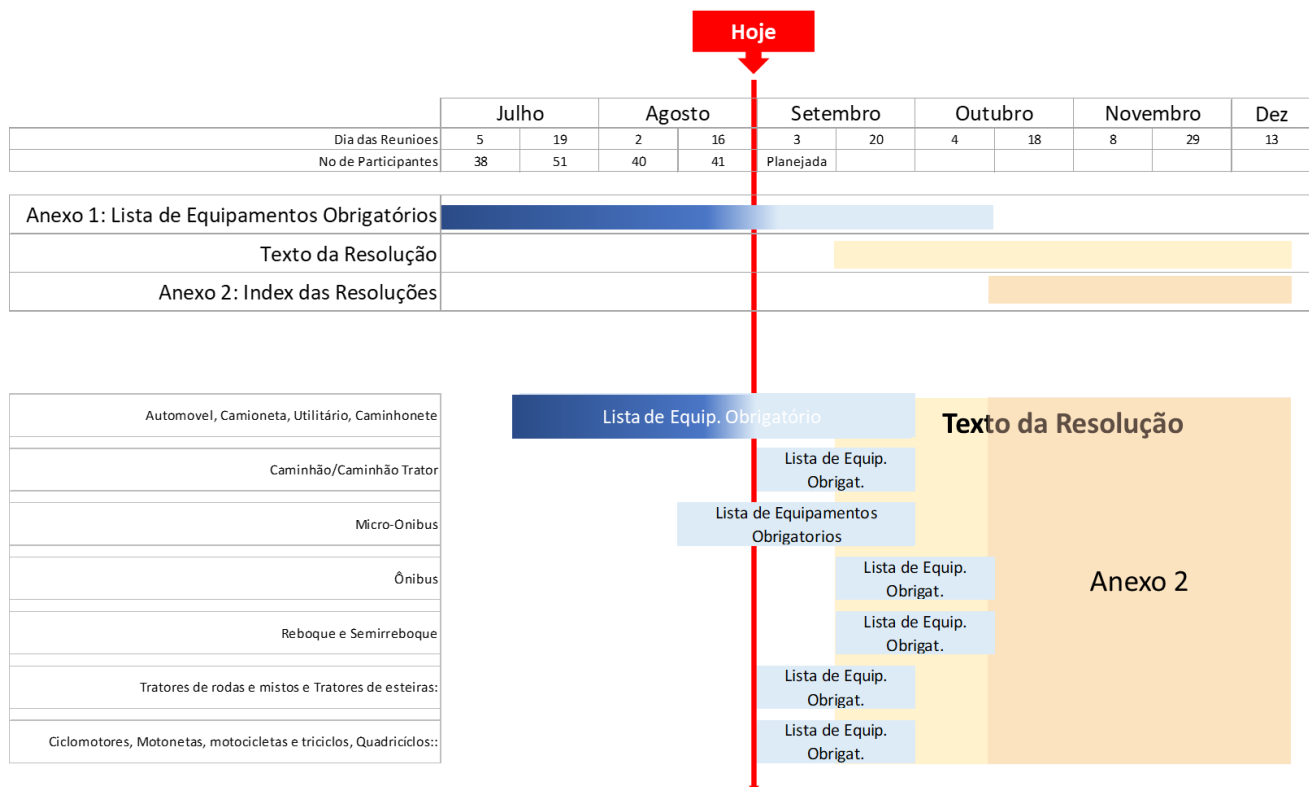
Hoje

| | Julho | | Agosto | | Setembro | | Outubro | | Novembro | | Dez |
|---|---|---|---|---|---|---|---|---|---|---|---|
| Dia das Reunioes | 5 | 19 | 2 | 16 | 3 | 20 | 4 | 18 | 8 | 29 | 13 |
| No de Participantes | 38 | 51 | 40 | 41 | Planejada | | | | | | |

Anexo 1: Lista de Equipamentos Obrigatórios
Texto da Resolução
Anexo 2: Index das Resoluções

Automovel, Camioneta, Utilitário, Caminhonete
Lista de Equip. Obrigatório
Texto da Resolução

Caminhão/Caminhão Trator
Lista de Equip. Obrigat.

Micro-Onibus
Lista de Equipamentos Obrigatorios

Ônibus
Lista de Equip. Obrigat.
Anexo 2

Reboque e Semirreboque
Lista de Equip. Obrigat.

Tratores de rodas e mistos e Tratores de esteiras:
Lista de Equip. Obrigat.

Ciclomotores, Motonetas, motocicletas e triciclos, Quadriciclos::
Lista de Equip. Obrigat.